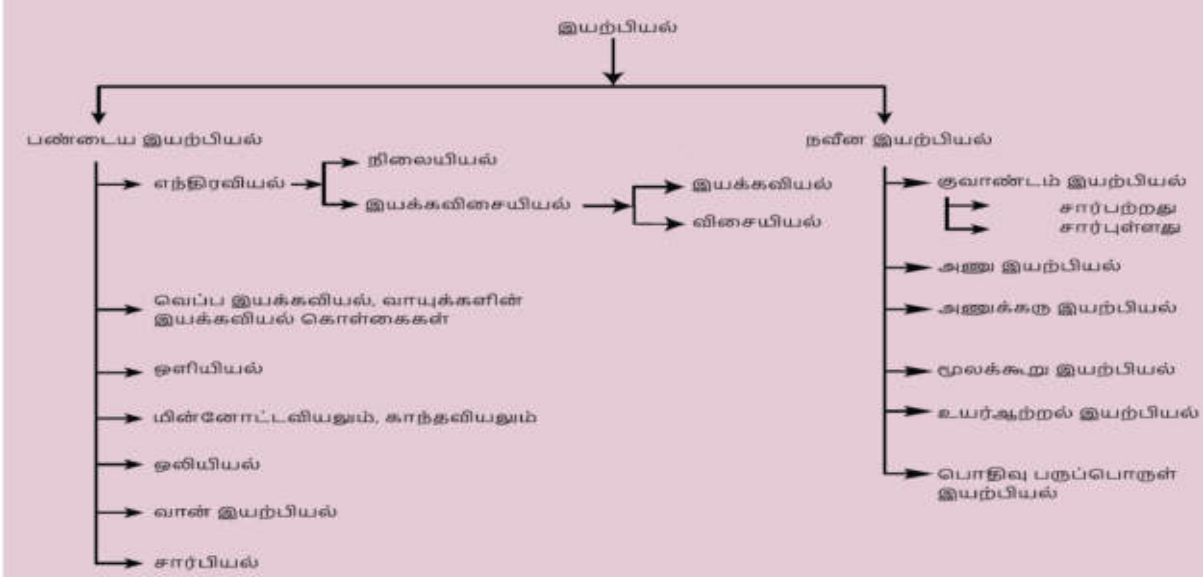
இயற்பியல்

பண்டைய இயற்பியல்

எந்திரவியல்

நிலையியல்

இயக்கவிசையியல்

இயக்கவியல்

விசையியல்

வெப்ப இயக்கவியல், வாயுக்களின் இயக்கவியல் கொள்கைகள்

ஒளியியல்

மின்னோட்டவியலும், காந்தவியலும்

ஒலியியல்

வான் இயற்பியல்

சார்பியல்

நவீன இயற்பியல்

குவாண்டம் இயற்பியல்

சார்பற்றது

சார்புள்ளது

அணு இயற்பியல்

அணுக்கரு இயற்பியல்

மூலக்கூறு இயற்பியல்

உயர்ஆற்றல் இயற்பியல்

பொதிவு பருப்பொருள் இயற்பியல்